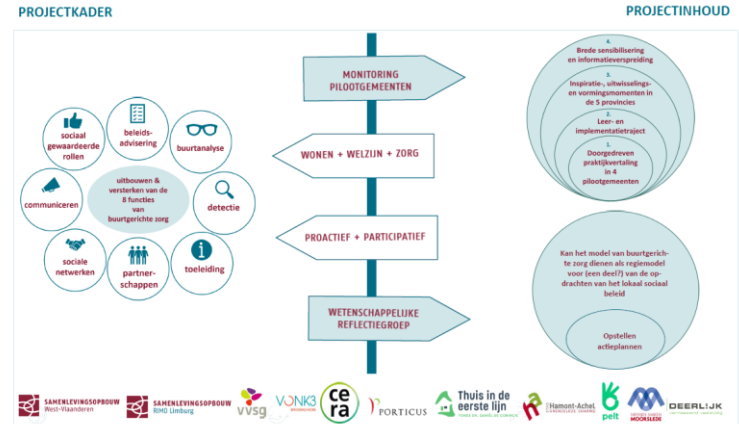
PROJECTKADER

PROJECTINHOUD

sociaal gewaardeerde rollen

beleids-advisering

buurtanalyse

communiceren

uitbouwen & versterken van de 8 functies van buurtgerichte zorg

detectie

sociale netwerken

partner-schappen

toeleiding

MONITORING PILOOTGEMEENTEN

WONEN + WELZIJN + ZORG

PROACTIEF + PARTICIPATIEF

WETENSCHAPPELIJKE REFLECTIEGROEP

4.
Brede sensibilisering en informatieverspreiding

3.
Inspiratie-, uitwisselings- en vormingsmomenten in de 5 provincies

2.
Leer- en implementatietraject

1.
Doorgedreven praktijkvertaling in 4 pilootgemeenten

Kan het model van buurtgerichte zorg dienen als regiemodel voor (een deel?) van de opdrachten van het lokaal sociaal beleid

Opstellen actieplannen

SAMENLEVINGSOPBOUW West-Vlaanderen

SAMENLEVINGSOPBOUW RIMO Limburg

VVSG

VONK3

cera

PORTICUS

Thuis in de eerste lijn

Hamont-Achel

pelt

MOORSLEDE

DEERLIJK